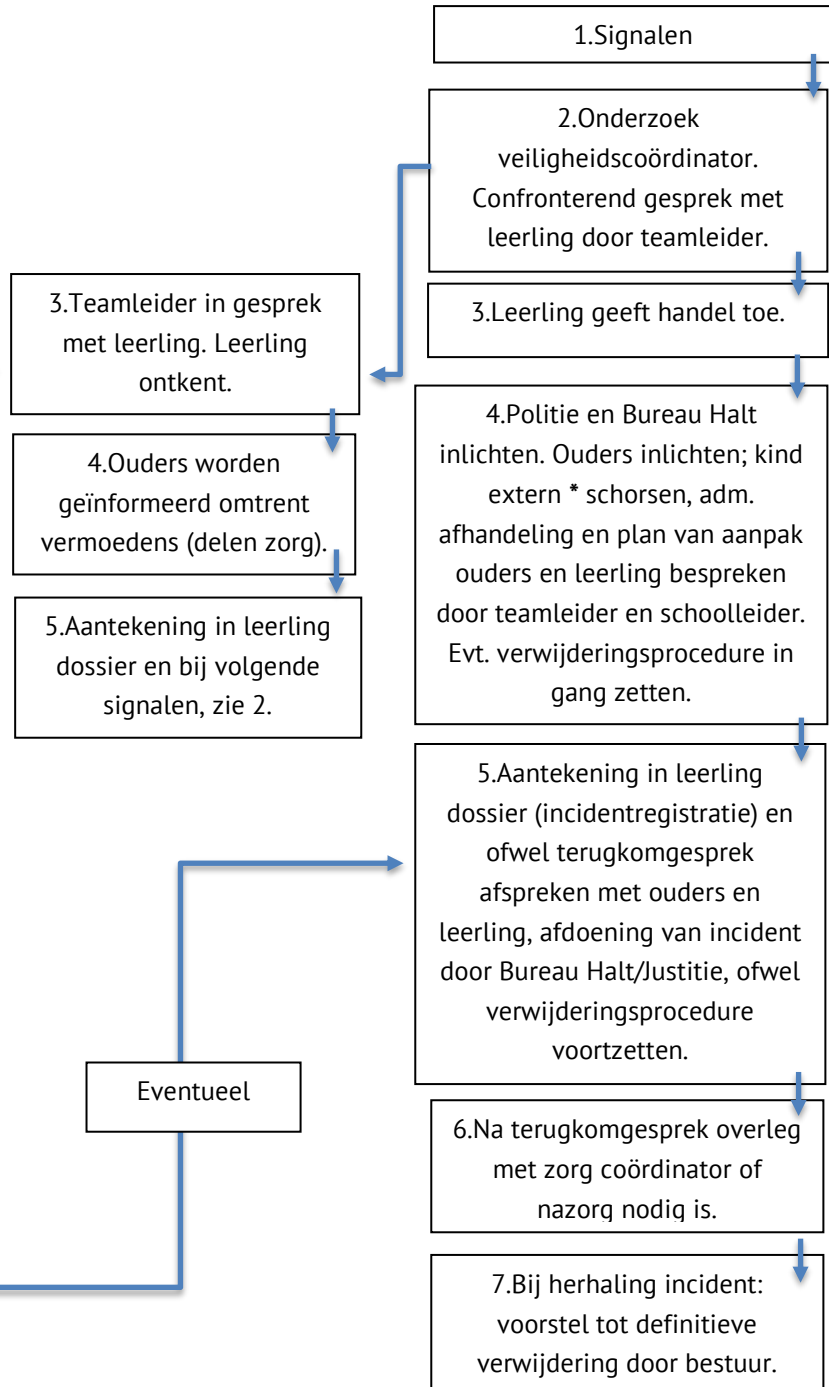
1.Signalen

2.Onderzoek veiligheidscoördinator. Confronterend gesprek met leerling door teamleider.

3.Teamleider in gesprek met leerling. Leerling ontkent.

3.Leerling geeft handel toe.

4.Ouders worden geïnformeerd omtrent vermoedens (delen zorg).

4.Politie en Bureau Halt inlichten. Ouders inlichten; kind extern * schorsen, adm. afhandeling en plan van aanpak ouders en leerling bespreken door teamleider en schoolleider. Evt. verwijderingsprocedure in gang zetten.

5.Aantekening in leerling dossier en bij volgende signalen, zie 2.

5.Aantekening in leerling dossier (incidentregistratie) en ofwel terugkomgesprek afspreken met ouders en leerling, afdoening van incident door Bureau Halt/Justitie, ofwel verwijderingsprocedure voortzetten.

Eventueel

6.Na terugkomgesprek overleg met zorg coördinator of nazorg nodig is.

7.Bij herhaling incident: voorstel tot definitieve verwijdering door bestuur.